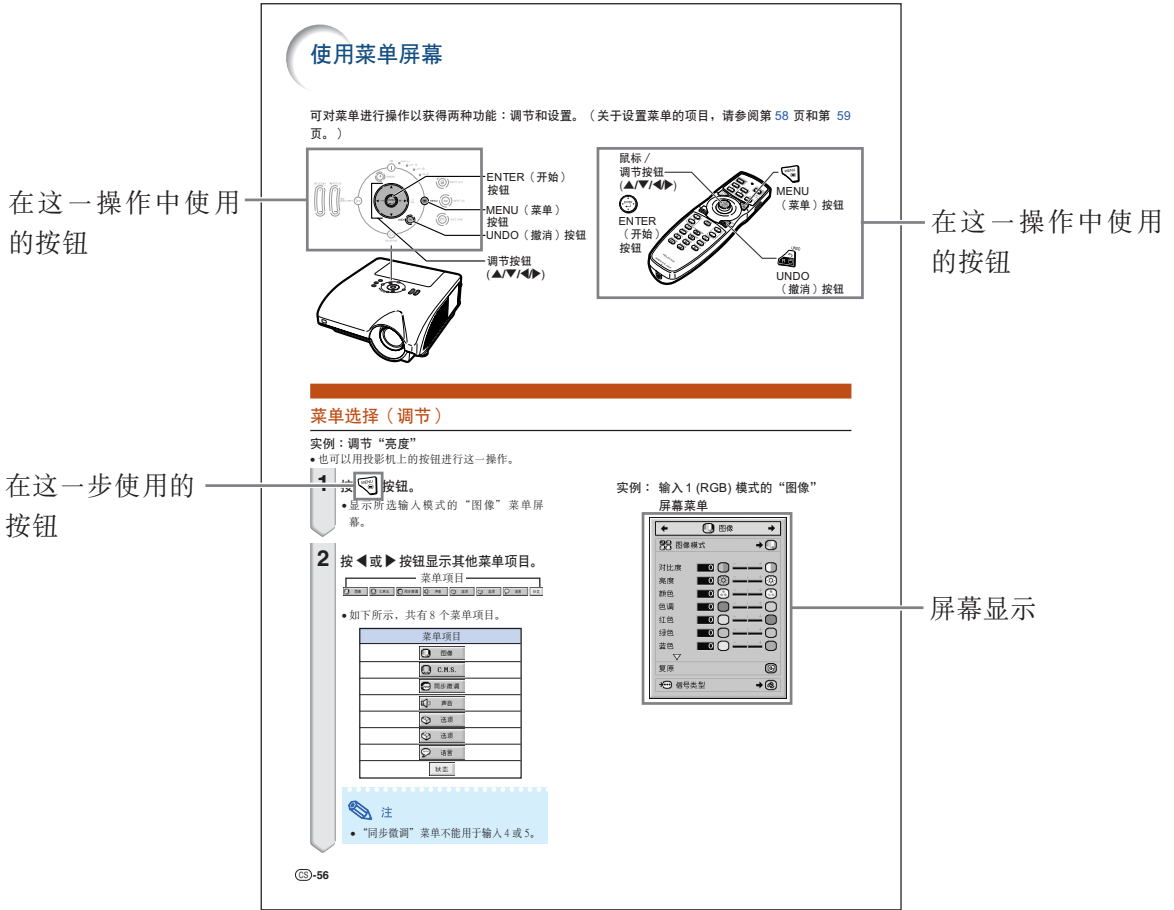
使用菜单屏幕

可对菜单进行操作以获得两种功能：调节和设置。（关于设置菜单的项目，请参阅第 58 页和第 59 页。）

在这一操作中使用的按钮

ENTER（开始）按钮
MENU（菜单）按钮
UNDO（撤消）按钮
调节按钮 (▲/▼/◀/▶)

鼠标 / 调节按钮 (▲/▼/◀/▶)
ENTER（开始）按钮
MENU（菜单）按钮
UNDO（撤消）按钮

在这一操作中使用的按钮

菜单选择（调节）

实例：调节“亮度”
• 也可以用投影机上的按钮进行这一操作。

在这一步使用的按钮

1 按 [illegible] 按钮。
• 显示所选输入模式的“图像”菜单屏幕。

2 按 ◀ 或 ▶ 按钮显示其他菜单项目。

菜单项目

• 如下所示，共有 8 个菜单项目。

| 菜单项目 |
|---|
| 图像 |
| C.M.S. |
| 同步微调 |
| 声音 |
| 选项 |
| 选项 |
| 语言 |
| 状态 |

注
• “同步微调”菜单不能用于输入 4 或 5。

实例： 输入 1 (RGB) 模式的“图像”屏幕菜单

图像
图像模式
对比度 0
亮度 0
颜色 0
色调 0
红色 0
绿色 0
蓝色 0
复原
信号类型

屏幕显示

CS-56